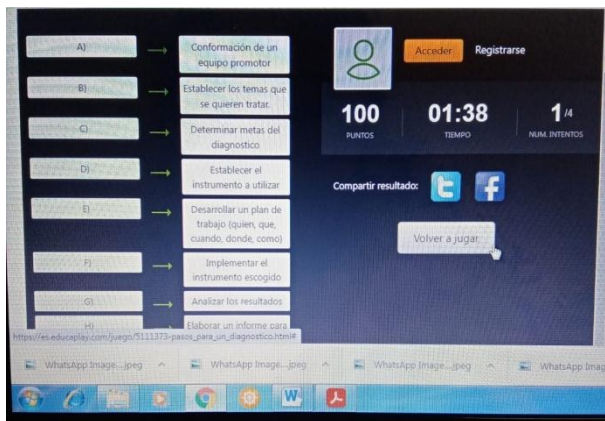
A) → Conformación de un equipo promotor

B) → Establecer los temas que se quieren tratar.

C) → Determinar metas del diagnostico

D) → Establecer el instrumento a utilizar

E) → Desarrollar un plan de trabajo (quien, que, cuando, donde, como)

F) → Implementar el instrumento escogido

G) → Analizar los resultados

H) → Elaborar un informe para

Acceder Registrarse

100 PUNTOS

01:38 TIEMPO

1/4 NUM. INTENTOS

Compartir resultado:

Volver a jugar

https://es.educaplay.com/juego/5111373-pasos_para_un_diagnostico.html#

WhatsApp Image....jpeg ^ WhatsApp Image....jpeg ^ WhatsApp Image....jpeg ^ WhatsApp Image...